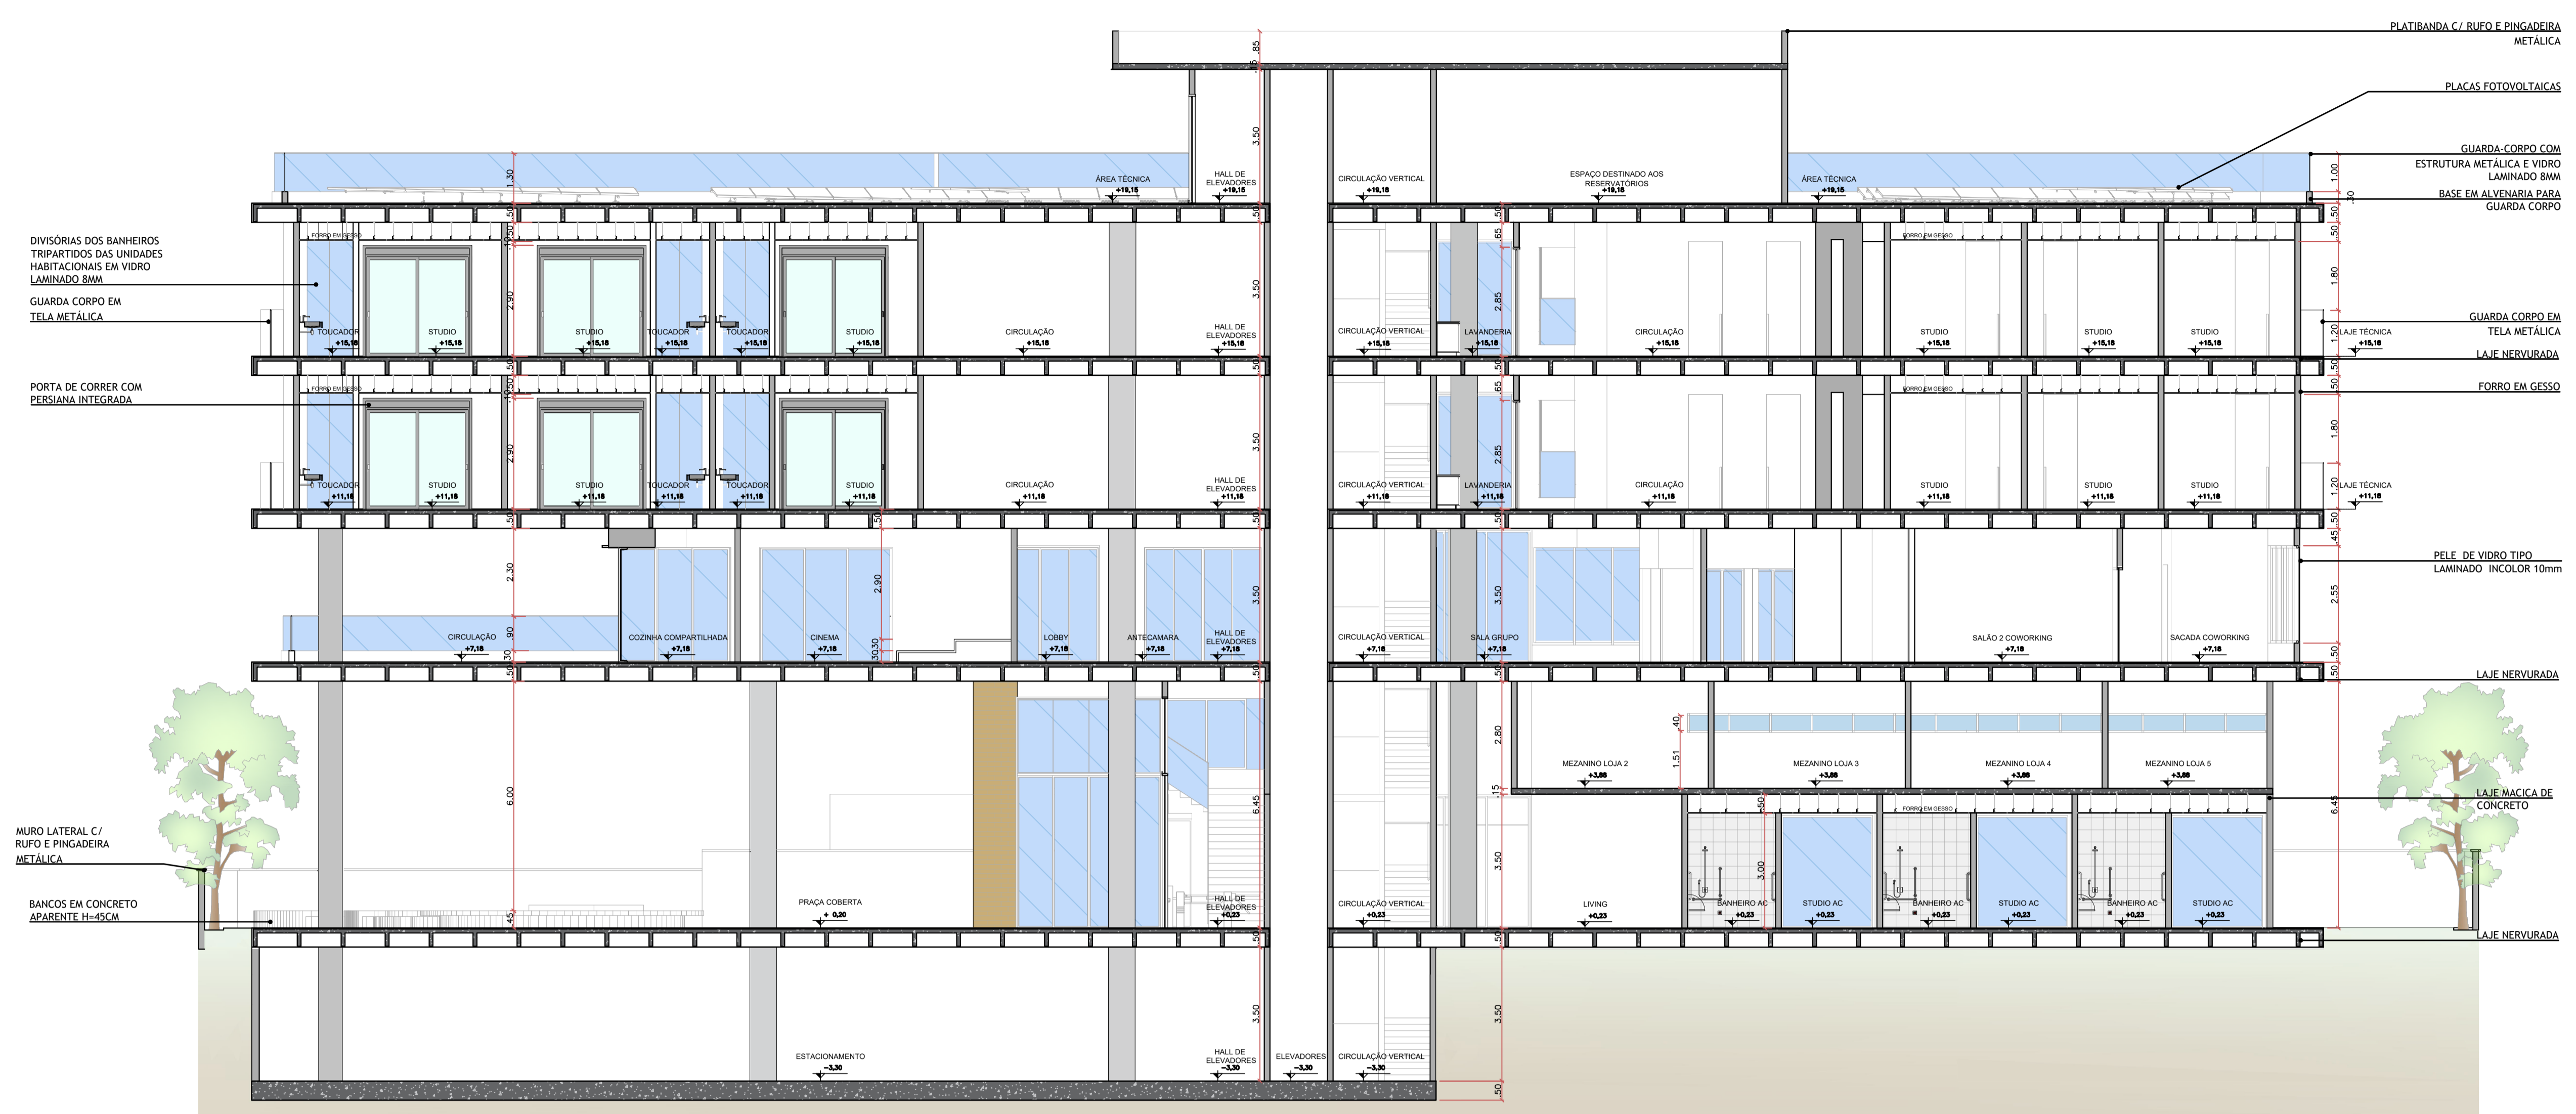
PLATIBANDA C/ RUFO E PINGADEIRA METÁLICA

PLACAS FOTOVOLTAICAS

GUARDA-CORPO COM ESTRUTURA METÁLICA E VIDRO LAMINADO 8MM

BASE EM ALVENARIA PARA GUARDA CORPO

GUARDA CORPO EM TELA METÁLICA

LAJE NERVURADA

FORRO EM GESSO

PELE DE VIDRO TIPO LAMINADO INCOLOR 10mm

LAJE NERVURADA

LAJE MACIÇA DE CONCRETO

LAJE NERVURADA

DIVISÓRIAS DOS BANHEIROS TRIPARTIDOS DAS UNIDADES HABITACIONAIS EM VIDRO LAMINADO 8MM

GUARDA CORPO EM TELA METÁLICA

PORTA DE CORRER COM PERSIANA INTEGRADA

MURO LATERAL C/ RUFO E PINGADEIRA METÁLICA

BANCOS EM CONCRETO APARENTE H=45CM

ÁREA TÉCNICA +19,15
HALL DE ELEVADORES +19,15
CIRCULAÇÃO VERTICAL +19,18
ESPAÇO DESTINADO AOS RESERVATÓRIOS +19,18
ÁREA TÉCNICA +19,15

FORRO EM GESSO
TOUCADOR +15,18
STUDIO +15,18
STUDIO +15,18
TOUCADOR +15,18
TOUCADOR +15,18
STUDIO +15,18
CIRCULAÇÃO +15,18
HALL DE ELEVADORES +15,18
CIRCULAÇÃO VERTICAL +15,18
LAVANDERIA +15,18
CIRCULAÇÃO +15,18
FORRO EM GESSO
STUDIO +15,18
STUDIO +15,18
STUDIO +15,18
LAJE TÉCNICA +15,18

FORRO EM GESSO
TOUCADOR +11,18
STUDIO +11,18
STUDIO +11,18
TOUCADOR +11,18
TOUCADOR +11,18
STUDIO +11,18
CIRCULAÇÃO +11,18
HALL DE ELEVADORES +11,18
CIRCULAÇÃO VERTICAL +11,18
LAVANDERIA +11,18
CIRCULAÇÃO +11,18
FORRO EM GESSO
STUDIO +11,18
STUDIO +11,18
STUDIO +11,18
LAJE TÉCNICA +11,18

CIRCULAÇÃO +7,18
COZINHA COMPARTILHADA +7,18
CINEMA +7,18
LOBBY +7,18
ANTECAMARA +7,18
HALL DE ELEVADORES +7,18
CIRCULAÇÃO VERTICAL +7,18
SALA GRUPO +7,18
SALÃO 2 COWORKING +7,18
SACADA COWORKING +7,18

MEZANINO LOJA 2 +3,88
MEZANINO LOJA 3 +3,88
MEZANINO LOJA 4 +3,88
MEZANINO LOJA 5 +3,88
FORRO EM GESSO

PRAÇA COBERTA + 0,20
HALL DE ELEVADORES +0,23
CIRCULAÇÃO VERTICAL +0,23
LIVING +0,23
BANHEIRO AC +0,23
STUDIO AC +0,23
BANHEIRO AC +0,23
STUDIO AC +0,23
BANHEIRO AC +0,23
STUDIO AC +0,23

ESTACIONAMENTO -3,30
HALL DE ELEVADORES -3,30
ELEVADORES -3,30
CIRCULAÇÃO VERTICAL -3,30

.85 .15 3,50 1,30 .50 .50 .50 2,90 3,50 .50 .50 2,90 3,50 .50 2,30 .90 .30 2,90 .30 .30 3,50 .50 6,00 .45 6,45 .50 3,50 .65 2,85 .65 2,85 .50 3,50 .50 2,80 .15 3,50 .50 3,50 .50 1,00 .30 .50 .50 1,80 1,20 .50 .50 1,80 1,20 .50 .45 2,55 .50 .40 1,51 .50 3,00 6,45